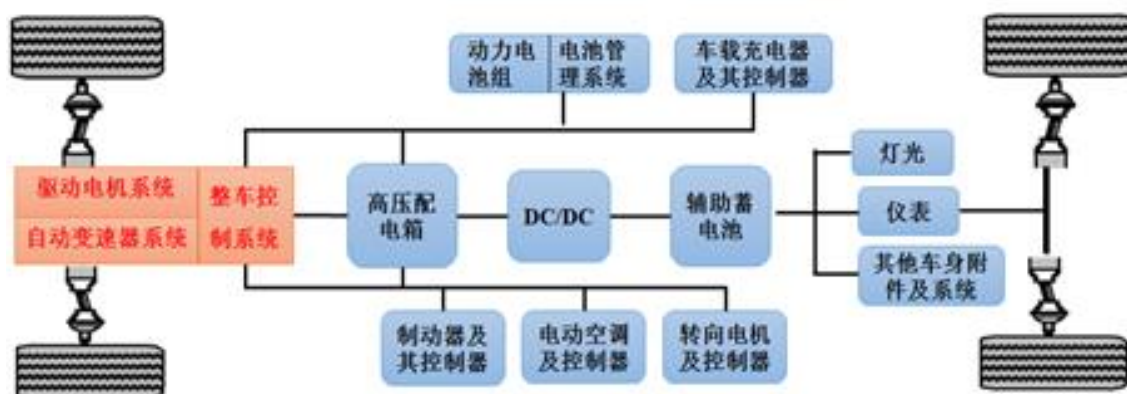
动力电池组

电池管理系统

车载充电器及其控制器

驱动电机系统

自动变速器系统

整车控制系统

高压配电箱

DC/DC

辅助蓄电池

灯光

仪表

其他车身附件及系统

制动器及其控制器

电动空调及控制器

转向电机及控制器